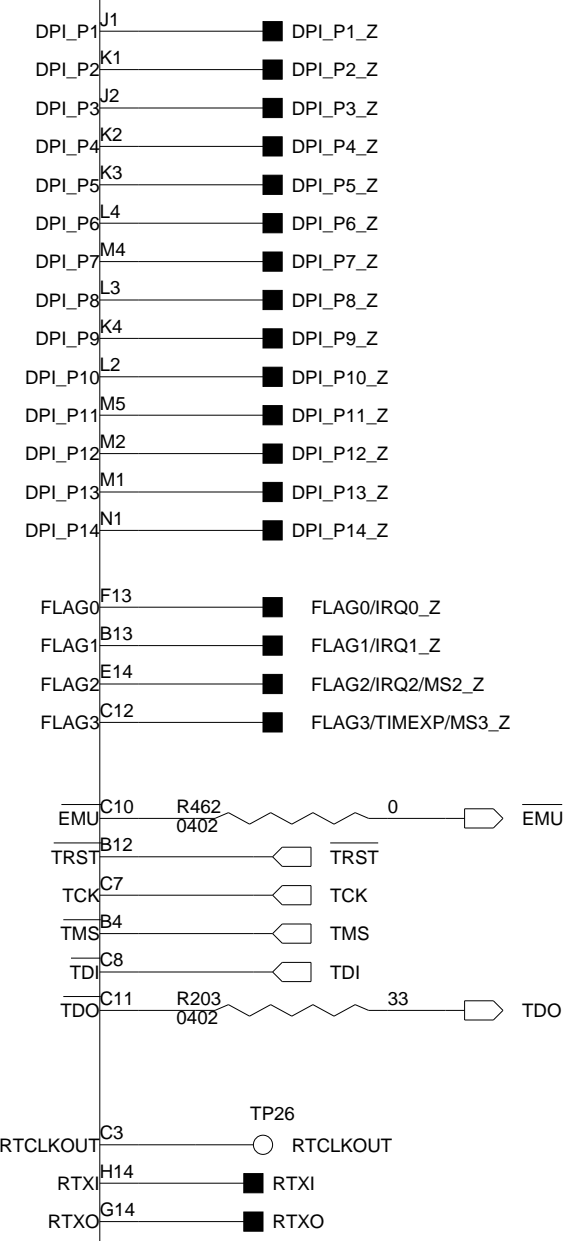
DPI_P1 J1 DPI_P1_Z
DPI_P2 K1 DPI_P2_Z
DPI_P3 J2 DPI_P3_Z
DPI_P4 K2 DPI_P4_Z
DPI_P5 K3 DPI_P5_Z
DPI_P6 L4 DPI_P6_Z
DPI_P7 M4 DPI_P7_Z
DPI_P8 L3 DPI_P8_Z
DPI_P9 K4 DPI_P9_Z
DPI_P10 L2 DPI_P10_Z
DPI_P11 M5 DPI_P11_Z
DPI_P12 M2 DPI_P12_Z
DPI_P13 M1 DPI_P13_Z
DPI_P14 N1 DPI_P14_Z

FLAG0 F13 FLAG0/IRQ0_Z
FLAG1 B13 FLAG1/IRQ1_Z
FLAG2 E14 FLAG2/IRQ2/MS2_Z
FLAG3 C12 FLAG3/TIMEXP/MS3_Z

$\overline{EMU}$ C10 R462 0402 0 $\overline{EMU}$
$\overline{TRST}$ B12 $\overline{TRST}$
TCK C7 TCK
TMS B4 TMS
TDI C8 TDI
TDO C11 R203 0402 33 TDO

TP26
RTCLKOUT C3 RTCLKOUT
RTXI H14 RTXI
RTXO G14 RTXO